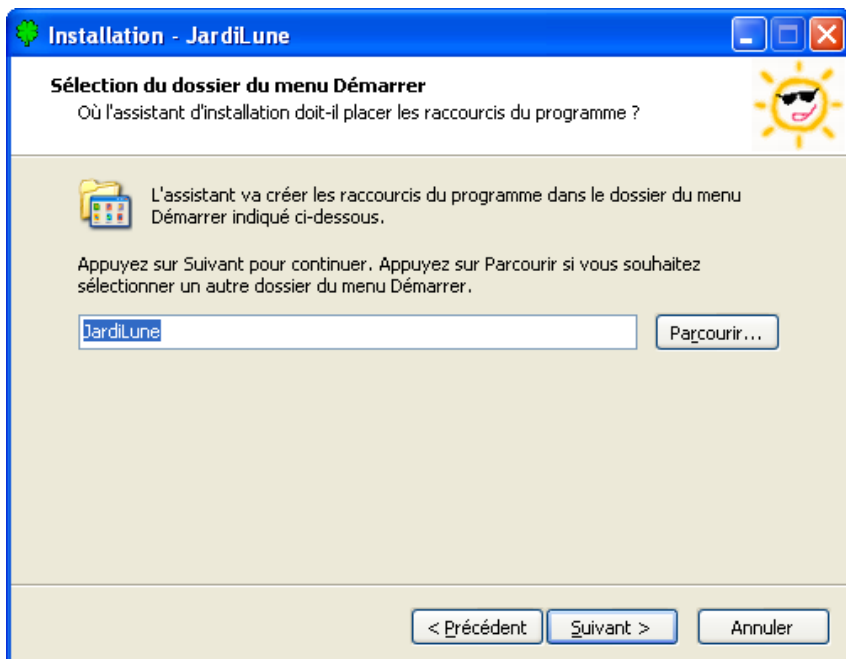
Installation - JardiLune

Sélection du dossier du menu Démarrer
Où l'assistant d'installation doit-il placer les raccourcis du programme ?

L'assistant va créer les raccourcis du programme dans le dossier du menu Démarrer indiqué ci-dessous.

Appuyez sur Suivant pour continuer. Appuyez sur Parcourir si vous souhaitez sélectionner un autre dossier du menu Démarrer.

JardiLune

Parcourir...

< Précédent

Suivant >

Annuler